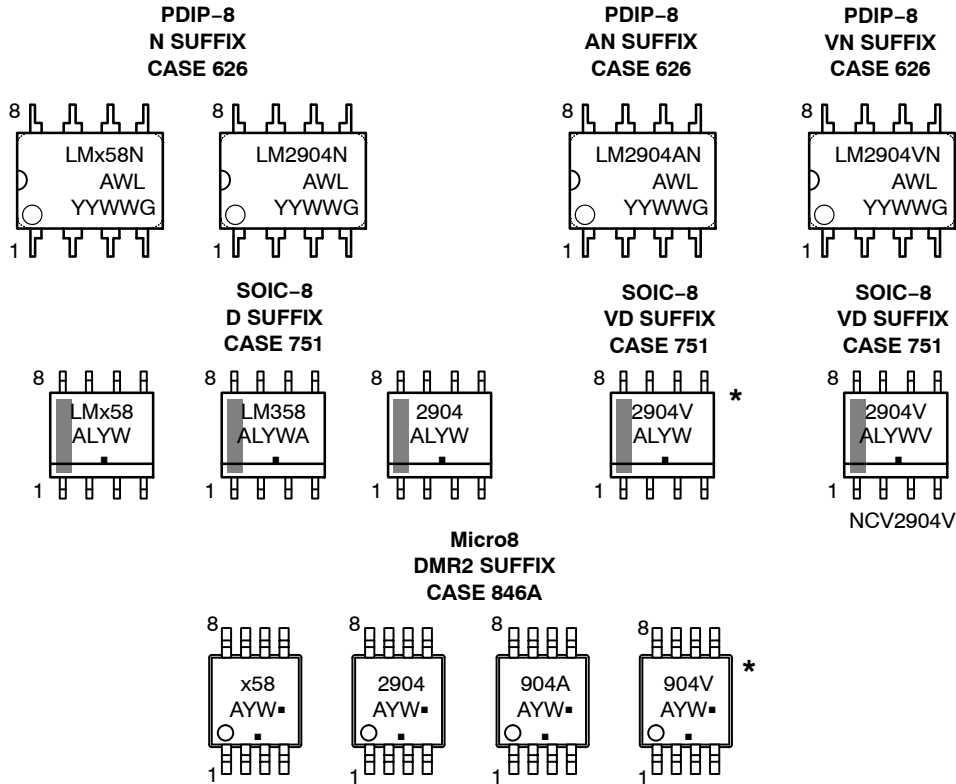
PDIP−8
N SUFFIX
CASE 626

8
LMx58N
AWL
YYWWG
1

8
LM2904N
AWL
YYWWG
1

PDIP−8
AN SUFFIX
CASE 626

8
LM2904AN
AWL
YYWWG
1

PDIP−8
VN SUFFIX
CASE 626

8
LM2904VN
AWL
YYWWG
1

SOIC−8
D SUFFIX
CASE 751

8
LMx58
ALYW
1

8
LM358
ALYWA
1

8
2904
ALYW
1

SOIC−8
VD SUFFIX
CASE 751

8
2904V
ALYW
1
*

SOIC−8
VD SUFFIX
CASE 751

8
2904V
ALYWV
1
NCV2904V

Micro8
DMR2 SUFFIX
CASE 846A

8
x58
AYW▪
1

8
2904
AYW▪
1

8
904A
AYW▪
1

8
904V
AYW▪
1
*